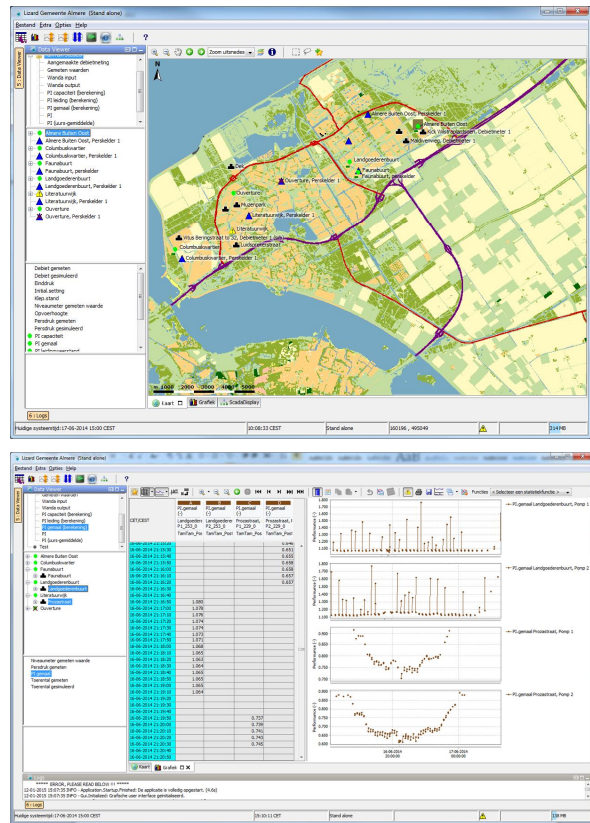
Lizard Gemeente Almere (Stand alone)

Bestand Extra Opties Help

Data Viewer

Aangenaakte debietmeling
Gemeten waarden
Wanda input
Wanda output
PI capaciteit (berekening)
PI leiding (berekening)
PI gemaal (berekening)
PI
PI (uurs-gemiddelde)

Almere Buiten Oost
Almere Buiten Oost, Persk elder 1
Columbuskwartier
Columbuskwartier, Perskelder 1
Faunabuurt
Faunabuurt, Perskelder 1
Landgoederenbuurt
Landgoederenbuurt, Perskelder 1
Literatuurwijk
Literatuurwijk, Perskelder 1
Ouverture
Ouverture, Perskelder 1

Debiet gemeten
Debiet gesimuleerd
Einddruk
Inlaat setting
Klep.stand
Niveaumeter gemeten waarde
Opvoerhoogte
Persdruk gemeten
Persdruk gesimuleerd
PI capaciteit
PI gemaal

Zoom uitbreiden

Almere Buiten Oost, Perskelder 1
Almere Buiten Oost
NOX Waterlooplein Debietmeter 1
Molenweg, Debietmeter 1
Landgoederenbuurt
Faunabuurt
Faunabuurt, Perskelder
Ouverture, Perskelder 1
Ouverture
Muziekpark
Literatuurwijk, Perskelder 1
Literatuurwijk
Vitus Beringstraat 32, Debietmeter 1
Ludopperstraat
Columbuskwartier
Columbuskwartier, Perskelder 1

N

1000 2000 3000 4000 5000

Kaart Grafiek ScadaDisplay

6 : Logs

Huidige systeemtijd: 17-06-2014 15:00 CEST
10:08:33 CEST
Stand alone
160196 , 495049
314MB

Lizard Gemeente Almere (Stand alone)

Bestand Extra Opties Help

Data Viewer

Wanda input
Wanda output
PI capaciteit (berekening)
PI leiding (berekening)
PI gemaal (berekening)
PI
PI (uurs-gemiddelde)
Test
Almere Buiten Oost
Columbuskwartier
Faunabuurt
Faunabuurt
Landgoederenbuurt
Landgoederenbuurt
Literatuurwijk
Prozastraat
Ouverture

Niveaumeter gemeten waarde
Persdruk gemeten
PI gemaal
Toerental gemeten
Toerental gesimuleerd

Functies < Selecteer een statistiekfunctie >

| CET/CEST | PI_gemaal (-) Landgoederen P1_253_0 TamTam_Pos | PI_gemaal (-) Landgoedere P1_253_0 TamTam_Pos | PI_gemaal (-) Prozastraat, P1_229_0 TamTam_Pos | PI_gemaal (-) Prozastraat, P1_229_0 TamTam_Pos |
|---|---|---|---|---|
| 16-06-2014 21:15:00 | | | | 0.651 |
| 16-06-2014 21:15:30 | | | | 0.655 |
| 16-06-2014 21:16:00 | | | | 0.658 |
| 16-06-2014 21:16:30 | | | | 0.658 |
| 16-06-2014 21:17:00 | | | | 0.657 |
| 16-06-2014 21:17:30 | 1.080 | | | |
| 16-06-2014 21:17:00 | 1.078 | | | |
| 16-06-2014 21:17:30 | 1.076 | | | |
| 16-06-2014 21:17:00 | 1.074 | | | |
| 16-06-2014 21:17:30 | 1.074 | | | |
| 16-06-2014 21:17:40 | 1.073 | | | |
| 16-06-2014 21:17:50 | 1.071 | | | |
| 16-06-2014 21:18:00 | 1.068 | | | |
| 16-06-2014 21:18:30 | 1.065 | | | |
| 16-06-2014 21:18:40 | 1.063 | | | |
| 16-06-2014 21:19:00 | 1.064 | | | |
| 16-06-2014 21:19:30 | 1.065 | | | |
| 16-06-2014 21:19:40 | 1.065 | | | |
| 16-06-2014 21:19:50 | 1.064 | | | |
| 16-06-2014 21:19:30 | | | | |
| 16-06-2014 21:19:40 | | | | |
| 16-06-2014 21:20:00 | | | 0.737 | |
| 16-06-2014 21:20:10 | | | 0.739 | |
| 16-06-2014 21:20:20 | | | 0.741 | |
| 16-06-2014 21:20:30 | | | 0.743 | |
| 16-06-2014 21:20:40 | | | 0.745 | |

Kaart Grafiek

PI gemaal Landgoederenbuurt, Pomp 1
PI gemaal Landgoederenbuurt, Pomp 2
PI gemaal Prozastraat, Pomp 1
PI gemaal Prozastraat, Pomp 2

Performance (-)

16-06-2014 20:00:00
17-06-2014 00:00:00

***** ERROR, PLEASE READ BELOW !!! *****
12-01-2015 15:07:35 INFO - Application.Startup.Finished: De applicatie is volledig opgestart. [4.6s]
12-01-2015 15:07:35 INFO - Gui.Initialized: Grafische user interface geinitialiseerd.

6 : Logs

Huidige systeemtijd: 17-06-2014 15:00 CEST
15:10:11 CET
Stand alone
138 MB